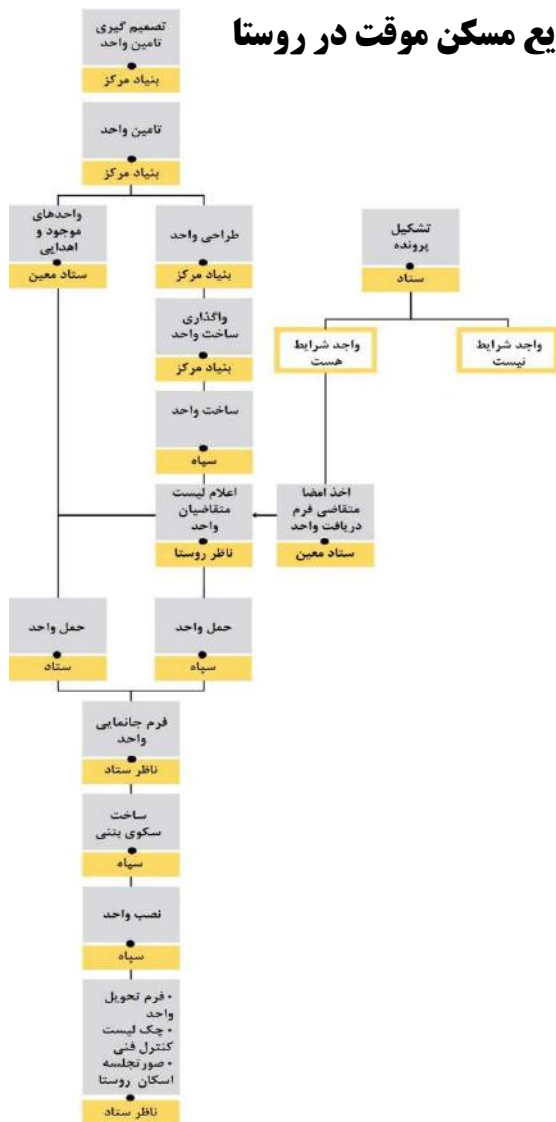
یع مسکن موقت در روستا

تصمیم گیری تامین واحد
بنیاد مرکز

تامین واحد
بنیاد مرکز

طراحی واحد
بنیاد مرکز

واحدهای موجود و اهدایی
ستاد معین

واگذاری ساخت واحد
بنیاد مرکز

ساخت واحد
سپاه

تشکیل پرونده
ستاد

واجد شرایط نیست

واجد شرایط هست

اخذ امضا متقاضی فرم دریافت واحد
ستاد معین

اعلام لیست متقاضیان واحد
ناظر روستا

حمل واحد
سپاه

حمل واحد
ستاد

فرم جانمایی واحد
ناظر ستاد

ساخت سکوی بتنی
سپاه

نصب واحد
سپاه

• فرم تحویل واحد
• چک لیست کنترل فنی
• صورتجلسه اسکان روستا
ناظر ستاد